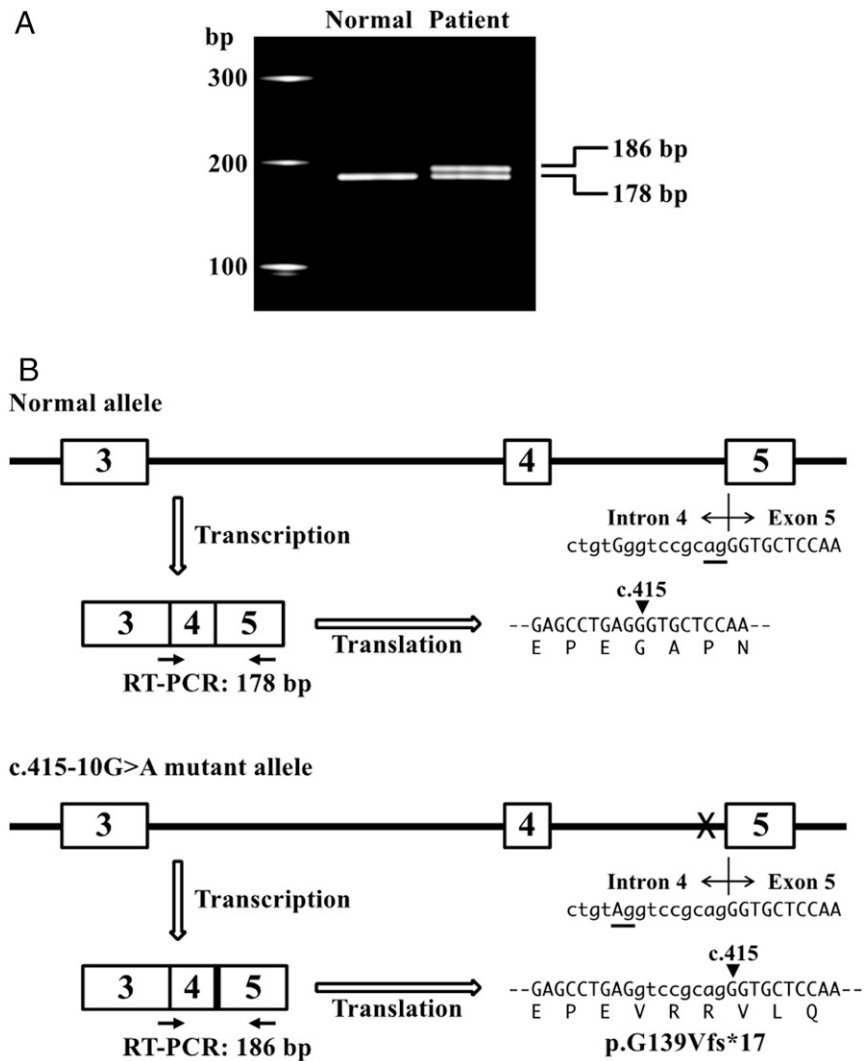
A

bp

Normal Patient

300

200

100

186 bp

178 bp

B

Normal allele

3

4

5

Transcription

Intron 4 Exon 5

ctgtGggtccgcagGGTGCTCCAA

3 4 5

Translation

c.415

--GAGCCTGAGGGTGCTCCAA--

E P E G A P N

RT-PCR: 178 bp

c.415-10G>A mutant allele

3

4

5

Transcription

Intron 4 Exon 5

ctgtAggtccgcagGGTGCTCCAA

3 4 5

Translation

c.415

--GAGCCTGAGgtccgcagGGTGCTCCAA--

E P E V R R V L Q

RT-PCR: 186 bp

p.G139Vfs*17